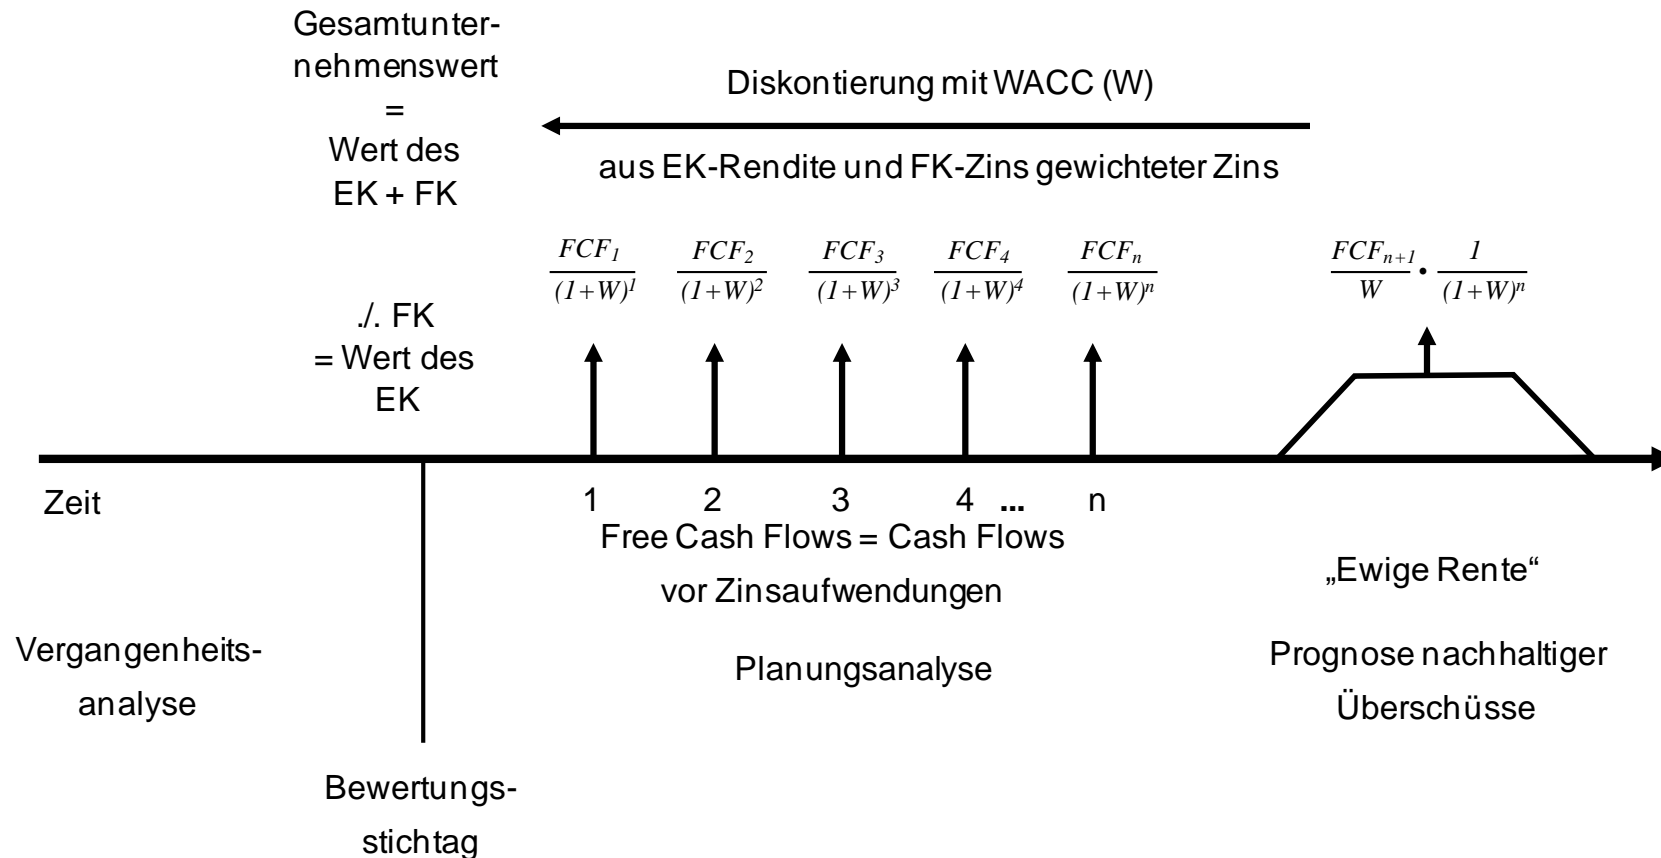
Gesamtunternehmenswert
=
Wert des EK + FK

./. FK
= Wert des EK

Diskontierung mit WACC (W)

aus EK-Rendite und FK-Zins gewichteter Zins

$\frac{FCF_1}{(1+W)^1}$ $\frac{FCF_2}{(1+W)^2}$ $\frac{FCF_3}{(1+W)^3}$ $\frac{FCF_4}{(1+W)^4}$ $\frac{FCF_n}{(1+W)^n}$

$\frac{FCF_{n+1}}{W} \cdot \frac{1}{(1+W)^n}$

Zeit

1 2 3 4 ... n

Free Cash Flows = Cash Flows vor Zinsaufwendungen

Planungsanalyse

„Ewige Rente“

Prognose nachhaltiger Überschüsse

Vergangenheitsanalyse

Bewertungsstichtag